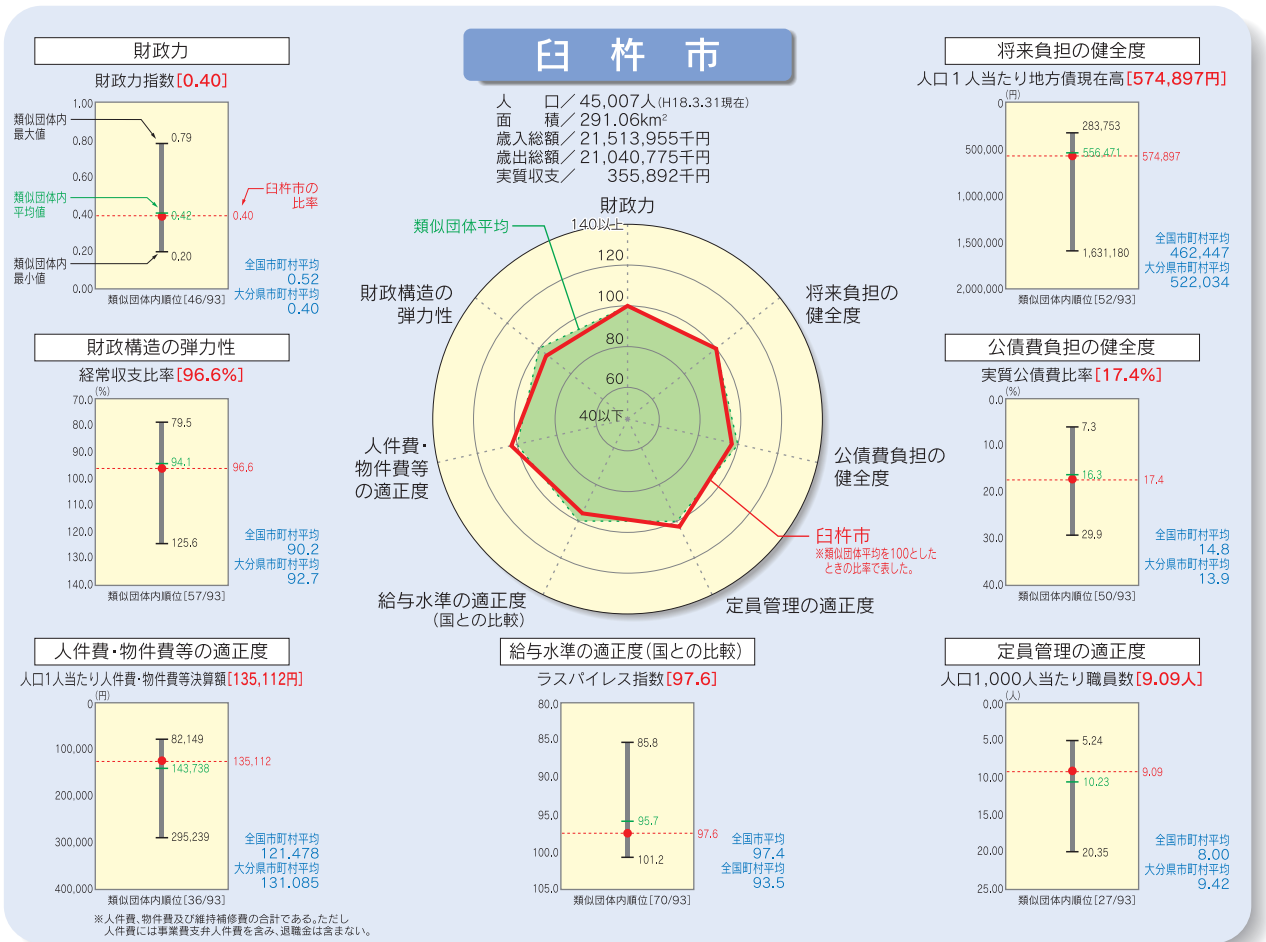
臼 杵 市

人 口／45,007人(H18.3.31現在)
面 積／291.06km²
歳入総額／21,513,955千円
歳出総額／21,040,775千円
実質収支／ 355,892千円

財政力
財政力指数[0.40]
1.00
0.80
0.60
0.40
0.20
0.00
類似団体内最大値
類似団体内平均値
類似団体内最小値
0.79
0.42
0.20
0.40
臼杵市の比率
全国市町村平均 0.52
大分県市町村平均 0.40
類似団体内順位[46/93]

財政構造の弾力性
経常収支比率[96.6%]
(%)
70.0
80.0
90.0
100.0
110.0
120.0
130.0
140.0
79.5
94.1
96.6
125.6
全国市町村平均 90.2
大分県市町村平均 92.7
類似団体内順位[57/93]

人件費・物件費等の適正度
人口1人当たり人件費・物件費等決算額[135,112円]
(円)
0
100,000
200,000
300,000
400,000
82,149
143,738
135,112
295,239
全国市町村平均 121,478
大分県市町村平均 131,085
類似団体内順位[36/93]
※人件費、物件費及び維持補修費の合計である。ただし人件費には事業費支弁人件費を含み、退職金は含まない。

財政力
140以上
120
100
80
60
40以下
類似団体平均
将来負担の健全度
公債費負担の健全度
定員管理の適正度
給与水準の適正度(国との比較)
人件費・物件費等の適正度
財政構造の弾力性
臼杵市
※類似団体平均を100としたときの比率で表した。

給与水準の適正度(国との比較)
ラスパイレス指数[97.6]
80.0
85.0
90.0
95.0
100.0
105.0
85.8
95.7
97.6
101.2
全国市平均 97.4
全国町村平均 93.5
類似団体内順位[70/93]

将来負担の健全度
人口1人当たり地方債現在高[574,897円]
(円)
0
500,000
1,000,000
1,500,000
2,000,000
283,753
556,471
574,897
1,631,180
全国市町村平均 462,447
大分県市町村平均 522,034
類似団体内順位[52/93]

公債費負担の健全度
実質公債費比率[17.4%]
(%)
0.0
10.0
20.0
30.0
40.0
7.3
16.3
17.4
29.9
全国市町村平均 14.8
大分県市町村平均 13.9
類似団体内順位[50/93]

定員管理の適正度
人口1,000人当たり職員数[9.09人]
(人)
0.00
5.00
10.00
15.00
20.00
25.00
5.24
9.09
10.23
20.35
全国市町村平均 8.00
大分県市町村平均 9.42
類似団体内順位[27/93]